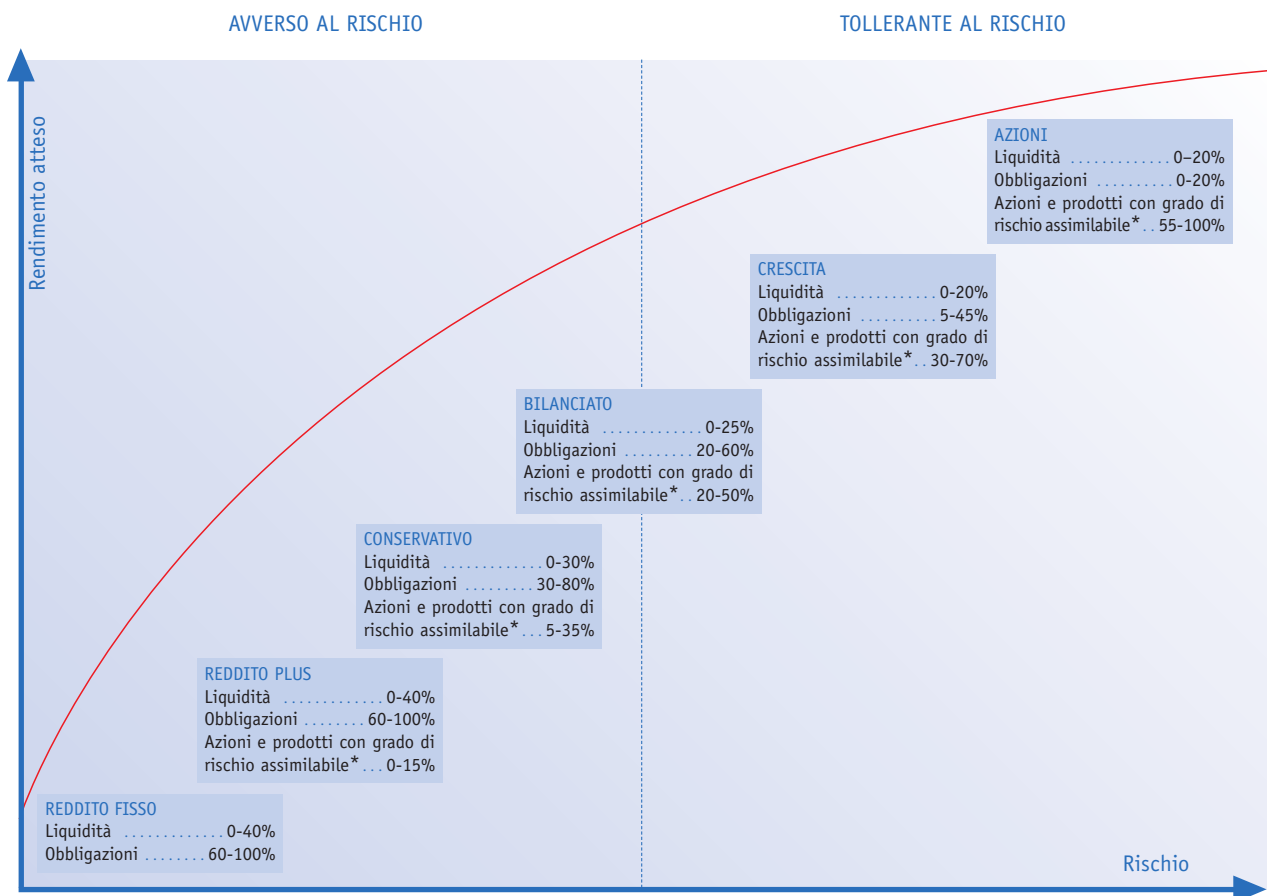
AVVERSO AL RISCHIO

TOLLERANTE AL RISCHIO

Rendimento atteso

AZIONI
Liquidità . . . . . . . . . . . . . 0–20%
Obbligazioni . . . . . . . . . . 0-20%
Azioni e prodotti con grado di rischio assimilabile* . . 55-100%

CRESCITA
Liquidità . . . . . . . . . . . . . 0-20%
Obbligazioni . . . . . . . . . . 5-45%
Azioni e prodotti con grado di rischio assimilabile* . . 30-70%

BILANCIATO
Liquidità . . . . . . . . . . . . . 0-25%
Obbligazioni . . . . . . . . . 20-60%
Azioni e prodotti con grado di rischio assimilabile* . . 20-50%

CONSERVATIVO
Liquidità . . . . . . . . . . . . . 0-30%
Obbligazioni . . . . . . . . . 30-80%
Azioni e prodotti con grado di rischio assimilabile* . . . 5-35%

REDDITO PLUS
Liquidità . . . . . . . . . . . . . 0-40%
Obbligazioni . . . . . . . . 60-100%
Azioni e prodotti con grado di rischio assimilabile* . . . 0-15%

REDDITO FISSO
Liquidità . . . . . . . . . . . . . 0-40%
Obbligazioni . . . . . . . . 60-100%

Rischio